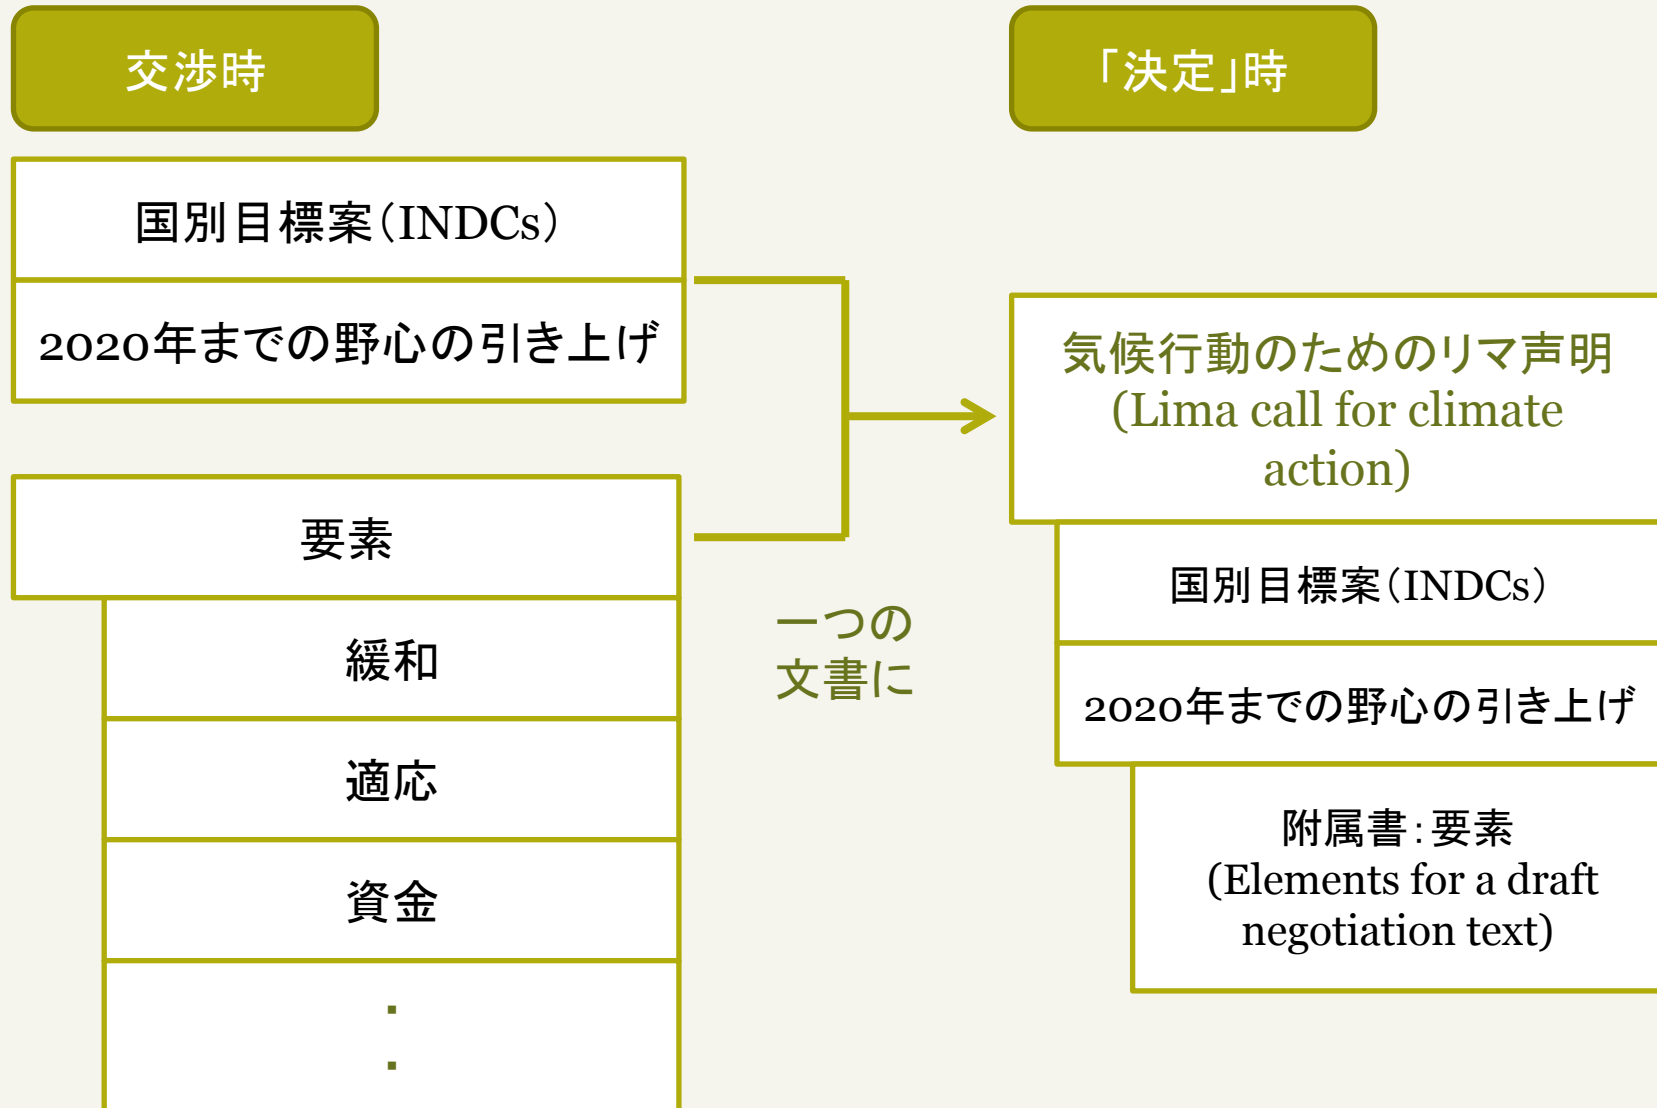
交渉時

国別目標案(INDCs)

2020年までの野心の引き上げ

要素

緩和

適応

資金

・
・

一つの文書に

「決定」時

気候行動のためのリマ声明 (Lima call for climate action)

国別目標案(INDCs)

2020年までの野心の引き上げ

附属書:要素 (Elements for a draft negotiation text)